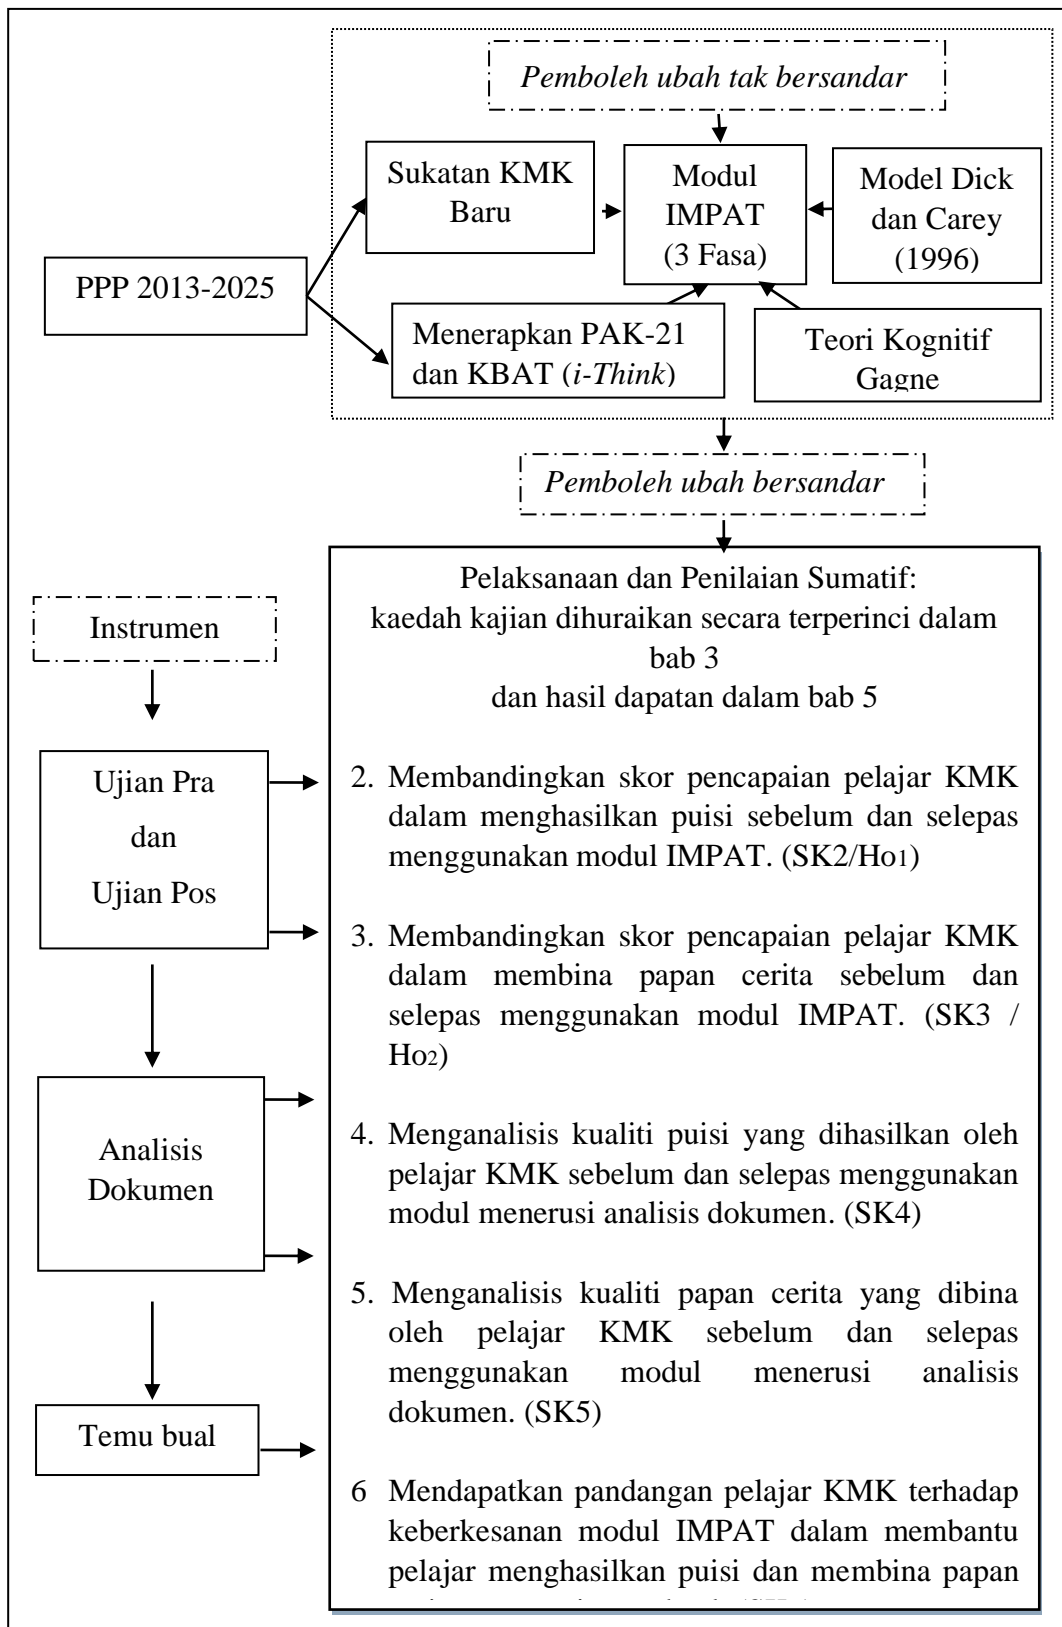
*Pemboleh ubah tak bersandar*

Sukatan KMK Baru

Modul IMPAT (3 Fasa)

Model Dick dan Carey (1996)

PPP 2013-2025

Menerapkan PAK-21 dan KBAT (*i-Think*)

Teori Kognitif Gagne

*Pemboleh ubah bersandar*

Instrumen

Ujian Pra dan Ujian Pos

Analisis Dokumen

Temu bual

Pelaksanaan dan Penilaian Sumatif: kaedah kajian dihuraikan secara terperinci dalam bab 3 dan hasil dapatan dalam bab 5

2. Membandingkan skor pencapaian pelajar KMK dalam menghasilkan puisi sebelum dan selepas menggunakan modul IMPAT. (SK2/Ho1)

3. Membandingkan skor pencapaian pelajar KMK dalam membina papan cerita sebelum dan selepas menggunakan modul IMPAT. (SK3 / Ho2)

4. Menganalisis kualiti puisi yang dihasilkan oleh pelajar KMK sebelum dan selepas menggunakan modul menerusi analisis dokumen. (SK4)

5. Menganalisis kualiti papan cerita yang dibina oleh pelajar KMK sebelum dan selepas menggunakan modul menerusi analisis dokumen. (SK5)

6 Mendapatkan pandangan pelajar KMK terhadap keberkesanan modul IMPAT dalam membantu pelajar menghasilkan puisi dan membina papan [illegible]